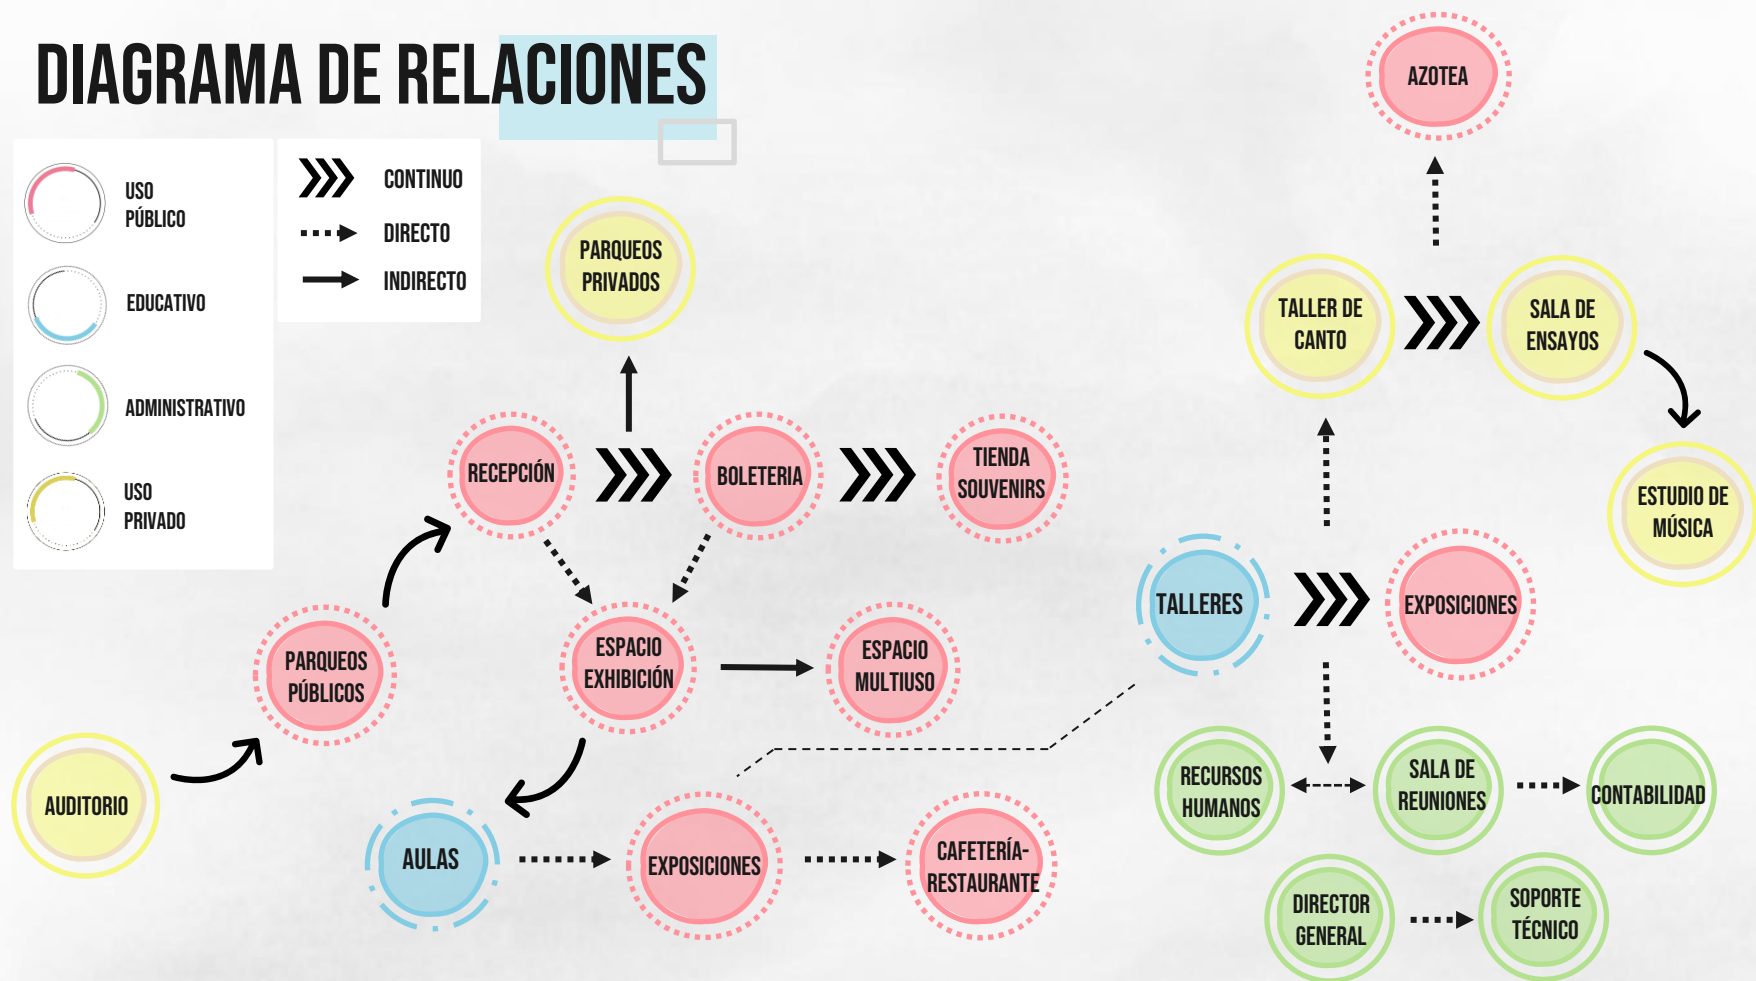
DIAGRAMA DE RELACIONES

USO PÚBLICO

EDUCATIVO

ADMINISTRATIVO

USO PRIVADO

CONTINUO

DIRECTO

INDIRECTO

PARQUEOS PRIVADOS

RECEPCIÓN

BOLETERIA

TIENDA SOUVENIRS

ESPACIO EXHIBICIÓN

ESPACIO MULTIUSO

PARQUEOS PÚBLICOS

AUDITORIO

AULAS

EXPOSICIONES

CAFETERÍA-RESTAURANTE

AZOTEA

TALLER DE CANTO

SALA DE ENSAYOS

ESTUDIO DE MÚSICA

TALLERES

EXPOSICIONES

RECURSOS HUMANOS

SALA DE REUNIONES

CONTABILIDAD

DIRECTOR GENERAL

SOPORTE TÉCNICO